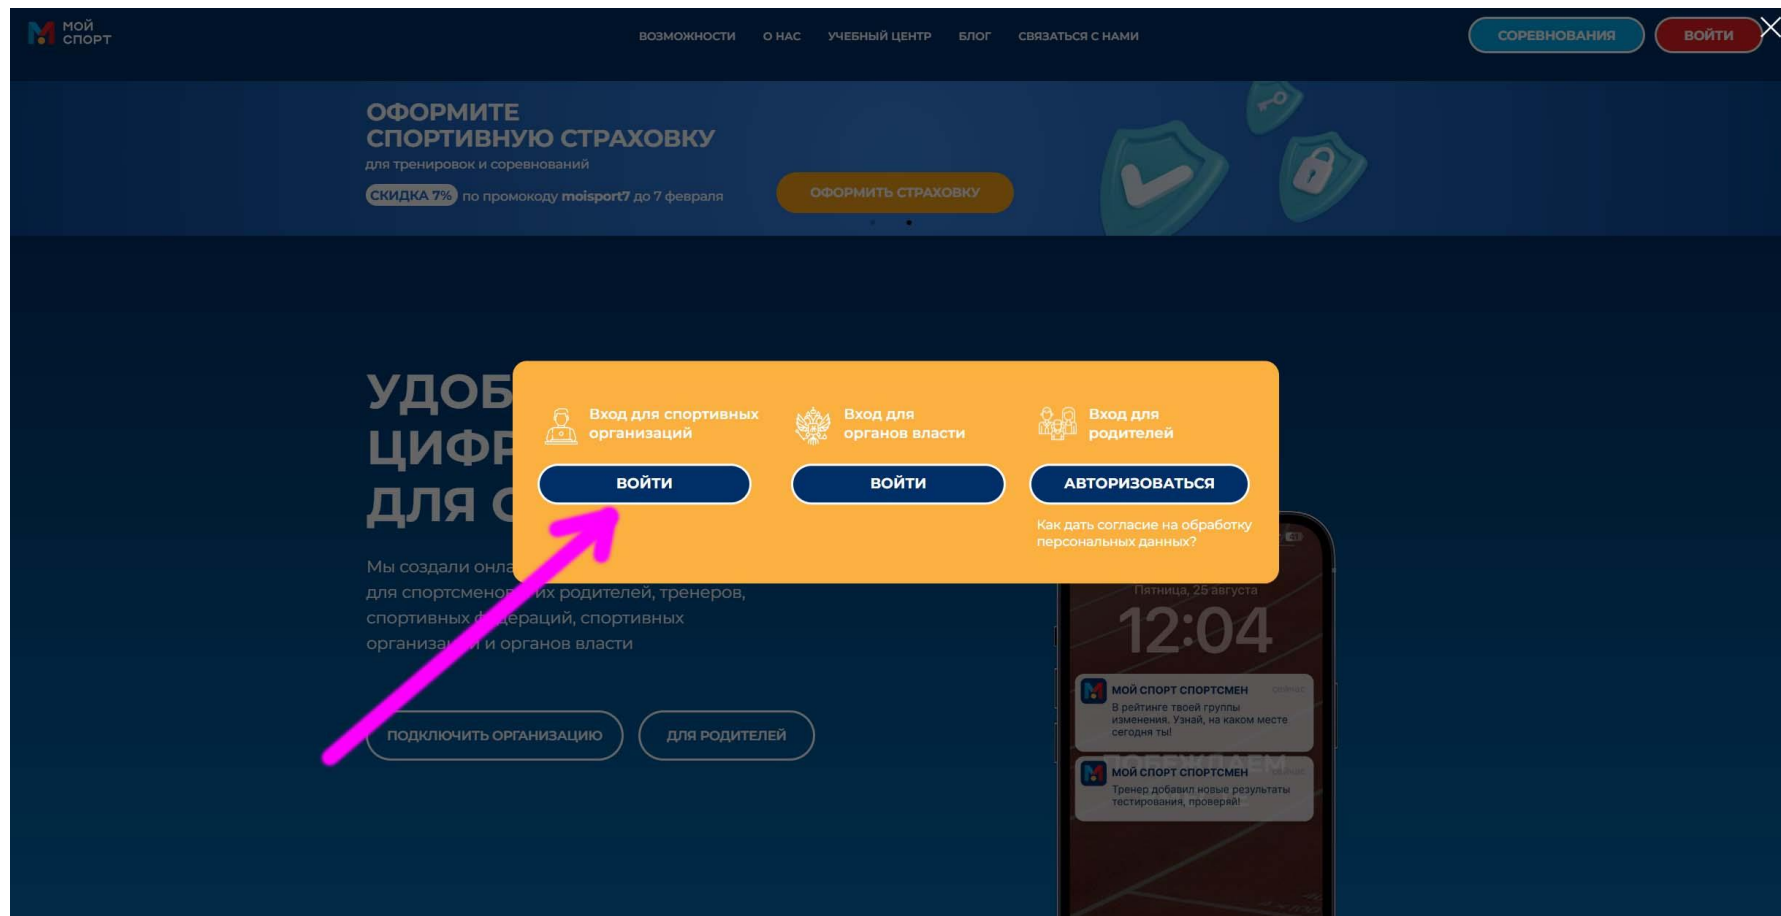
МОЙ СПОРТ

ВОЗМОЖНОСТИ О НАС УЧЕБНЫЙ ЦЕНТР БЛОГ СВЯЗАТЬСЯ С НАМИ

СОРЕВНОВАНИЯ ВОЙТИ

ОФОРМИТЕ СПОРТИВНУЮ СТРАХОВКУ
для тренировок и соревнований
СКИДКА 7% по промокоду moisport7 до 7 февраля
ОФОРМИТЬ СТРАХОВКУ

УДОБ
ЦИФ
ДЛЯ С

Мы создали онла
для спортсменов, их родителей, тренеров,
спортивных федераций, спортивных
организаций и органов власти

ПОДКЛЮЧИТЬ ОРГАНИЗАЦИЮ ДЛЯ РОДИТЕЛЕЙ

Вход для спортивных организаций
ВОЙТИ

Вход для органов власти
ВОЙТИ

Вход для родителей
АВТОРИЗОВАТЬСЯ
Как дать согласие на обработку персональных данных?

Пятница, 25 августа
12:04

МОЙ СПОРТ СПОРТСМЕН
В рейтинге твоей группы изменения. Узнай, на каком месте сегодня ты!

МОЙ СПОРТ СПОРТСМЕН
Тренер добавил новые результаты тестирования, проверяй!